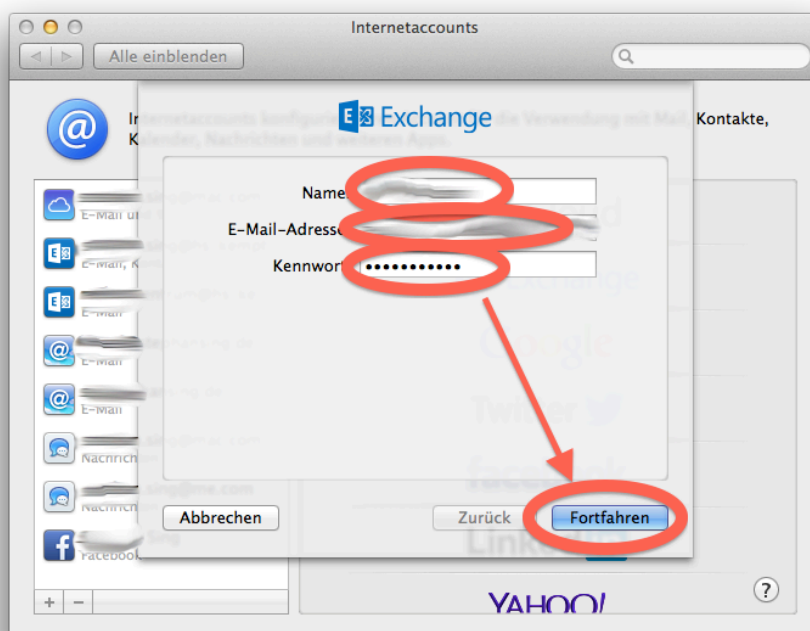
Internetaccounts

Alle einblenden

Internetaccounts konfigurieren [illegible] die Verwendung mit Mail, Kontakte, Kalender, Nachrichten und weiteren Apps.

Exchange

Name

E-Mail-Adresse

Kennwort ••••••••••••

E-Mail

E-Mail

E-Mail

E-Mail

Nachrichten

Nachrichten

Facebook

Abbrechen

Zurück

Fortfahren

Google

Twitter

facebook

LinkedIn

YAHOO!

+ −

?